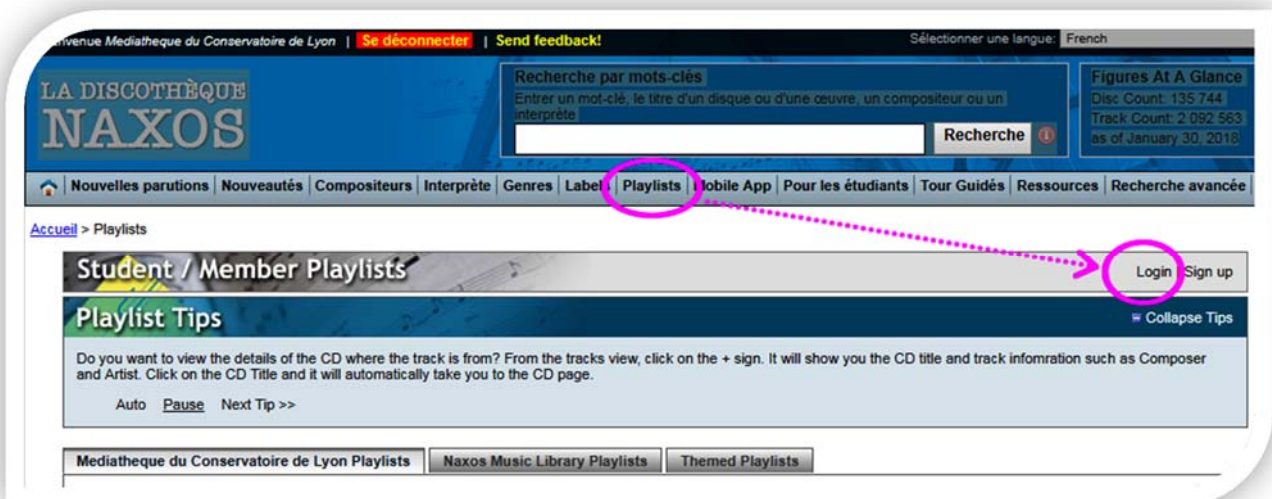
envenue Mediatheque du Conservatoire de Lyon | Se déconnecter | Send feedback!

Sélectionner une langue: French

LA DISCOTHÈQUE NAXOS

Recherche par mots-clés
Entrer un mot-clé, le titre d'un disque ou d'une œuvre, un compositeur ou un interprète

Recherche

Figures At A Glance
Disc Count: 135 744
Track Count: 2 092 563
as of January 30, 2018

Nouvelles parutions | Nouveautés | Compositeurs | Interprète | Genres | Labels | Playlists | Mobile App | Pour les étudiants | Tour Guidés | Ressources | Recherche avancée

Accueil > Playlists

Student / Member Playlists

Login Sign up

Playlist Tips

Collapse Tips

Do you want to view the details of the CD where the track is from? From the tracks view, click on the + sign. It will show you the CD title and track infomration such as Composer and Artist. Click on the CD Title and it will automatically take you to the CD page.

Auto Pause Next Tip >>

Mediatheque du Conservatoire de Lyon Playlists | Naxos Music Library Playlists | Themed Playlists